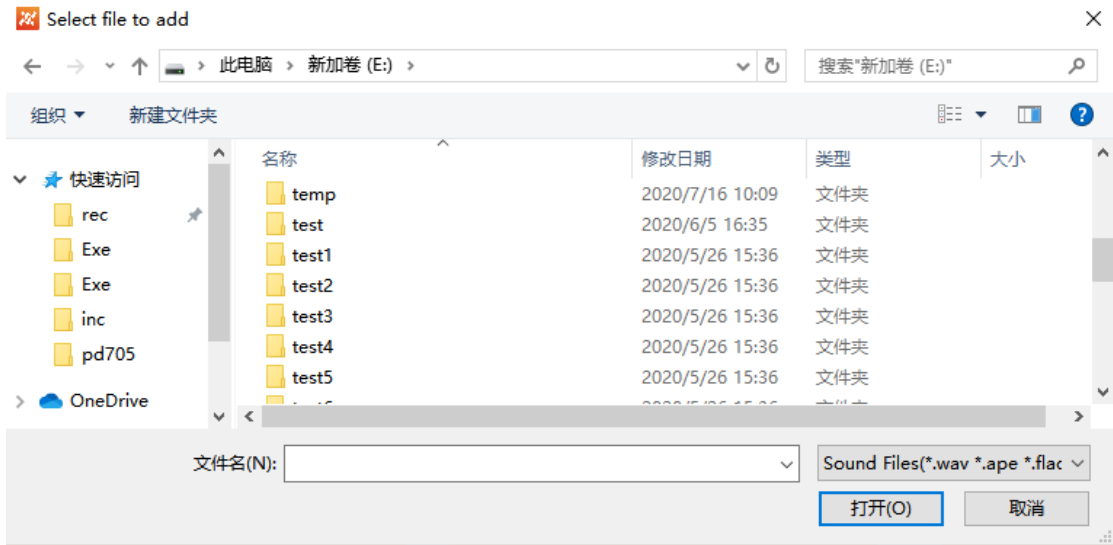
Select file to add

此电脑 › 新加卷 (E:) ›

搜索"新加卷 (E:)"

组织 ▾ 新建文件夹

快速访问
rec
Exe
Exe
inc
pd705
OneDrive

| 名称 | 修改日期 | 类型 | 大小 |
|---|---|---|---|
| temp | 2020/7/16 10:09 | 文件夹 | |
| test | 2020/6/5 16:35 | 文件夹 | |
| test1 | 2020/5/26 15:36 | 文件夹 | |
| test2 | 2020/5/26 15:36 | 文件夹 | |
| test3 | 2020/5/26 15:36 | 文件夹 | |
| test4 | 2020/5/26 15:36 | 文件夹 | |
| test5 | 2020/5/26 15:36 | 文件夹 | |
| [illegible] | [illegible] | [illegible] | |

文件名(N):

Sound Files(*.wav *.ape *.flac

打开(O)

取消